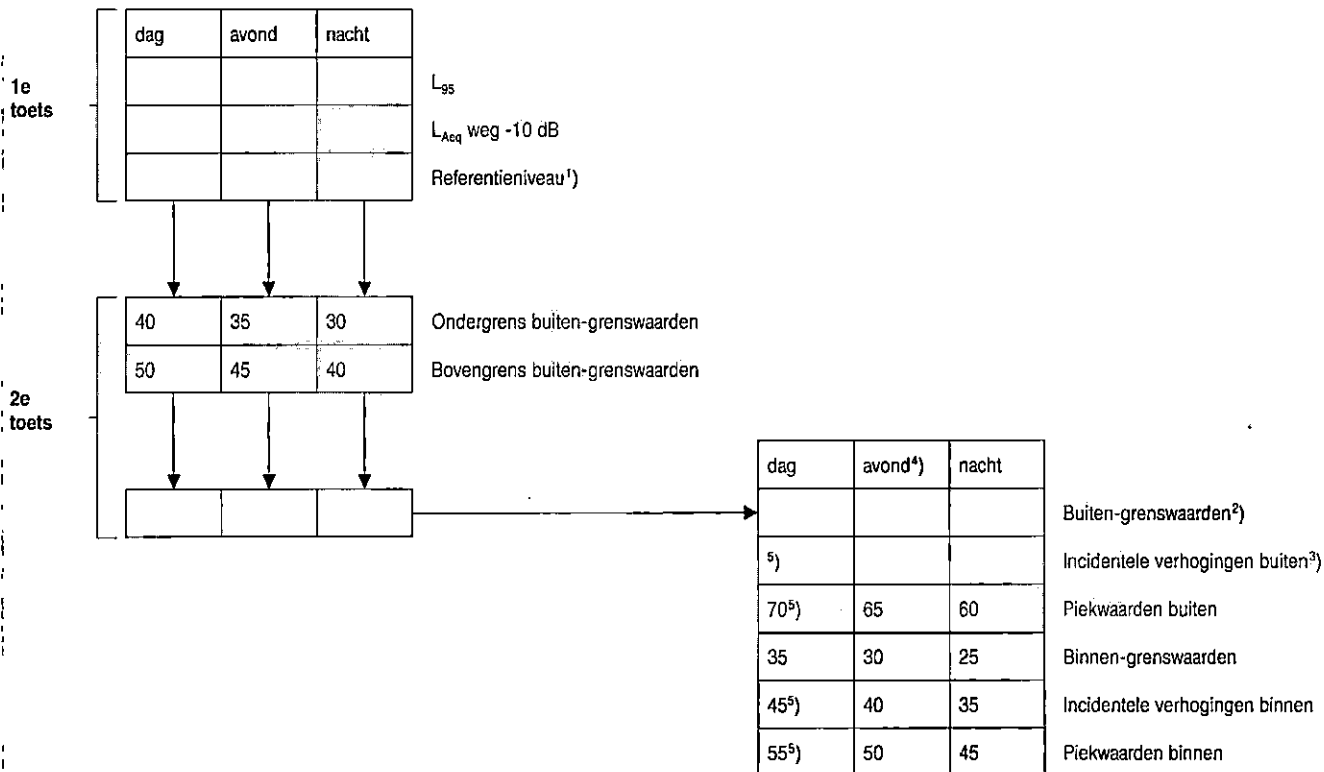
1e toets

| dag | avond | nacht | |
|---|---|---|---|
| | | | $L_{95}$ |
| | | | $L_{Aeq}$ weg -10 dB |
| | | | Referentieniveau$^1$) |

2e toets

| | | | |
|---|---|---|---|
| 40 | 35 | 30 | Ondergrens buiten-grenswaarden |
| 50 | 45 | 40 | Bovengrens buiten-grenswaarden |

| | | |
|---|---|---|
| | | |

| dag | avond$^4$) | nacht | |
|---|---|---|---|
| | | | Buiten-grenswaarden$^2$) |
| $^5$) | | | Incidentele verhogingen buiten$^3$) |
| 70$^5$) | 65 | 60 | Piekwaarden buiten |
| 35 | 30 | 25 | Binnen-grenswaarden |
| 45$^5$) | 40 | 35 | Incidentele verhogingen binnen |
| 55$^5$) | 50 | 45 | Piekwaarden binnen |